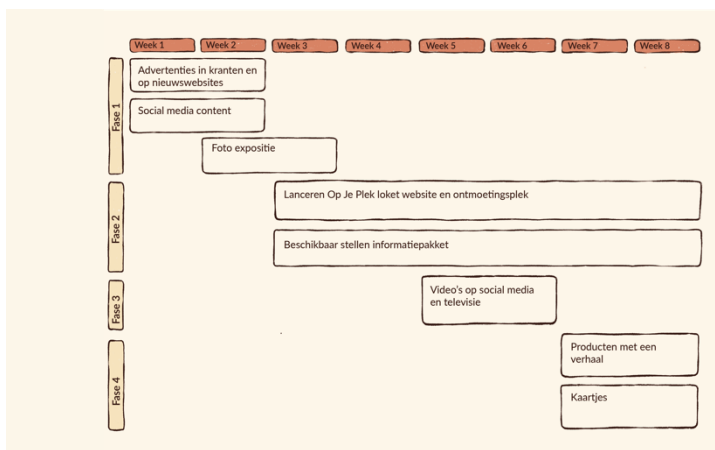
| Week 1 | Week 2 | Week 3 | Week 4 | Week 5 | Week 6 | Week 7 | Week 8 |
|---|---|---|---|---|---|---|---|

Fase 1

Advertenties in kranten en op nieuwswebsites

Social media content

Foto expositie

Fase 2

Lanceren Op Je Plek loket website en ontmoetingsplek

Beschikbaar stellen informatiepakket

Fase 3

Video's op social media en televisie

Fase 4

Producten met een verhaal

Kaartjes